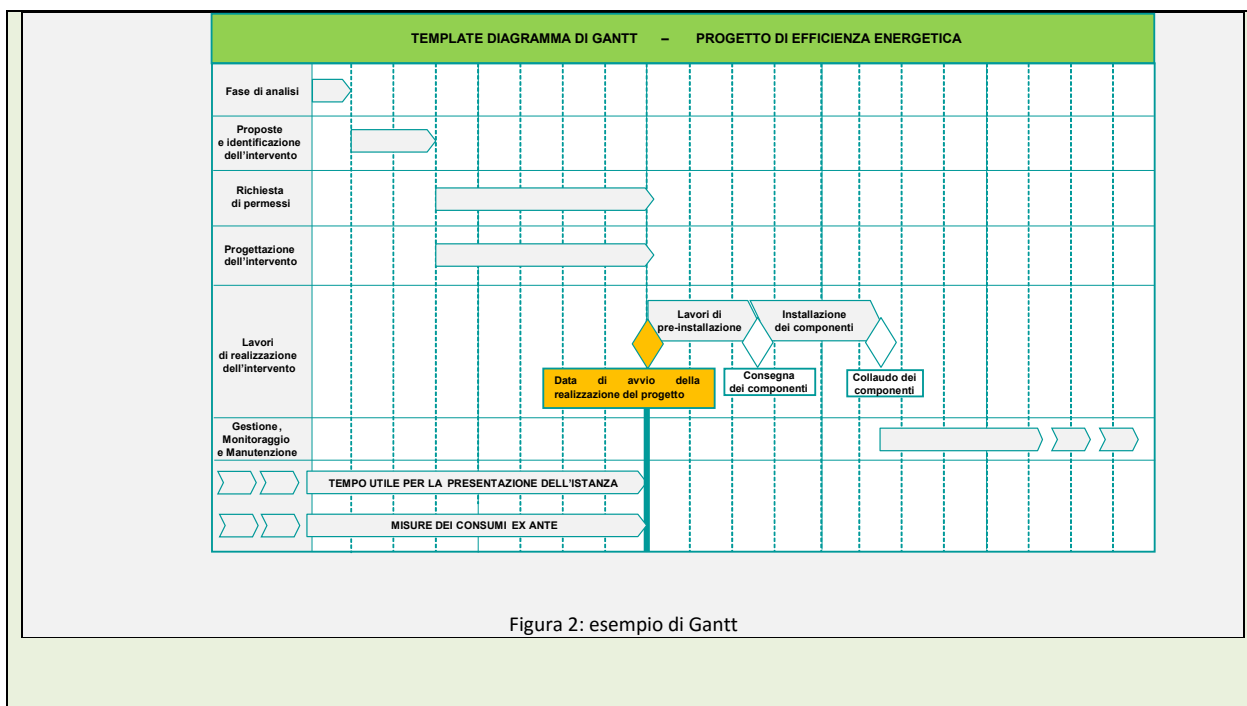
TEMPLATE DIAGRAMMA DI GANTT – PROGETTO DI EFFICIENZA ENERGETICA

Fase di analisi

Proposte e identificazione dell'intervento

Richiesta di permessi

Progettazione dell'intervento

Lavori di realizzazione dell'intervento

Lavori di pre-installazione

Installazione dei componenti

Data di avvio della realizzazione del progetto

Consegna dei componenti

Collaudo dei componenti

Gestione, Monitoraggio e Manutenzione

TEMPO UTILE PER LA PRESENTAZIONE DELL'ISTANZA

MISURE DEI CONSUMI EX ANTE

Figura 2: esempio di Gantt